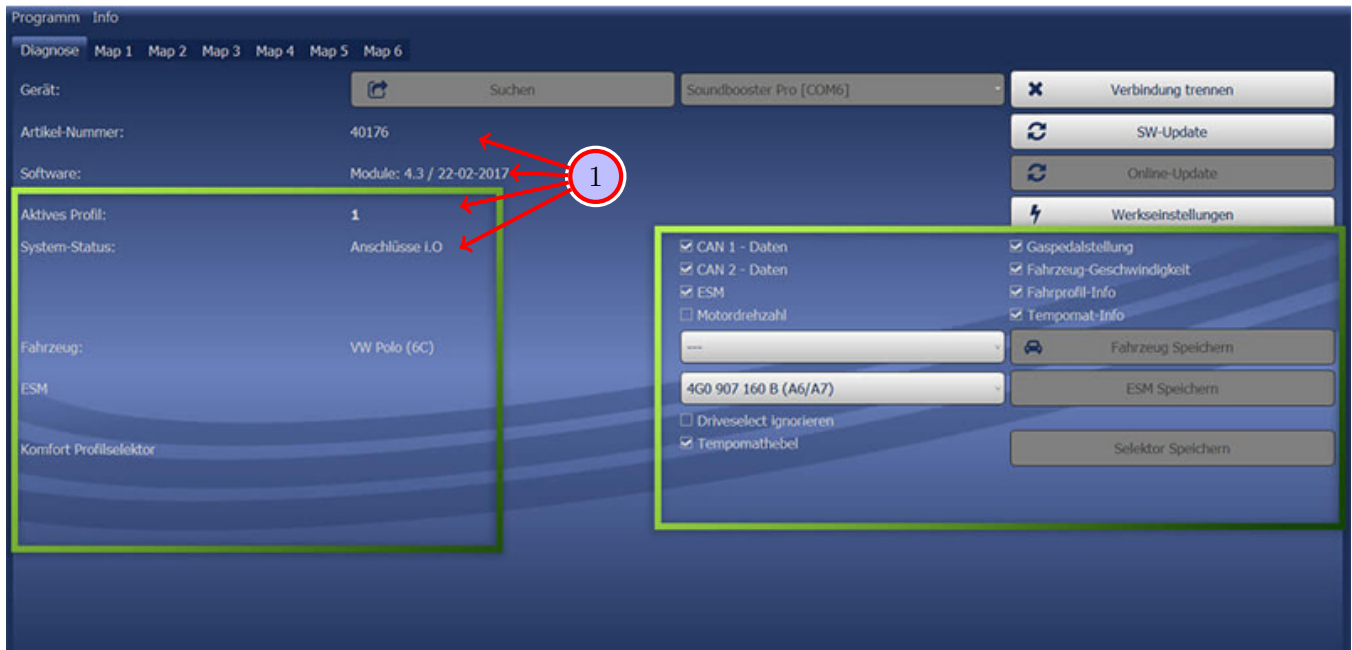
Programm Info

Diagnose Map 1 Map 2 Map 3 Map 4 Map 5 Map 6

Gerät:
Suchen
Soundbooster Pro [COM6]
Verbindung trennen

Artikel-Nummer: 40176
SW-Update

Software: Module: 4.3 / 22-02-2017
Online-Update

1

Aktives Profil: 1
Werkseinstellungen

System-Status: Anschlüsse i.O

CAN 1 - Daten
Gaspedalstellung
CAN 2 - Daten
Fahrzeug-Geschwindigkeit
ESM
Fahrprofil-Info
Motordrehzahl
Tempomat-Info

Fahrzeug: VW Polo (6C)

---
Fahrzeug Speichern

ESM
4G0 907 160 B (A6/A7)
ESM Speichern

Driveselect ignorieren
Tempomathebel

Komfort Profilselektor
Selektor Speichern